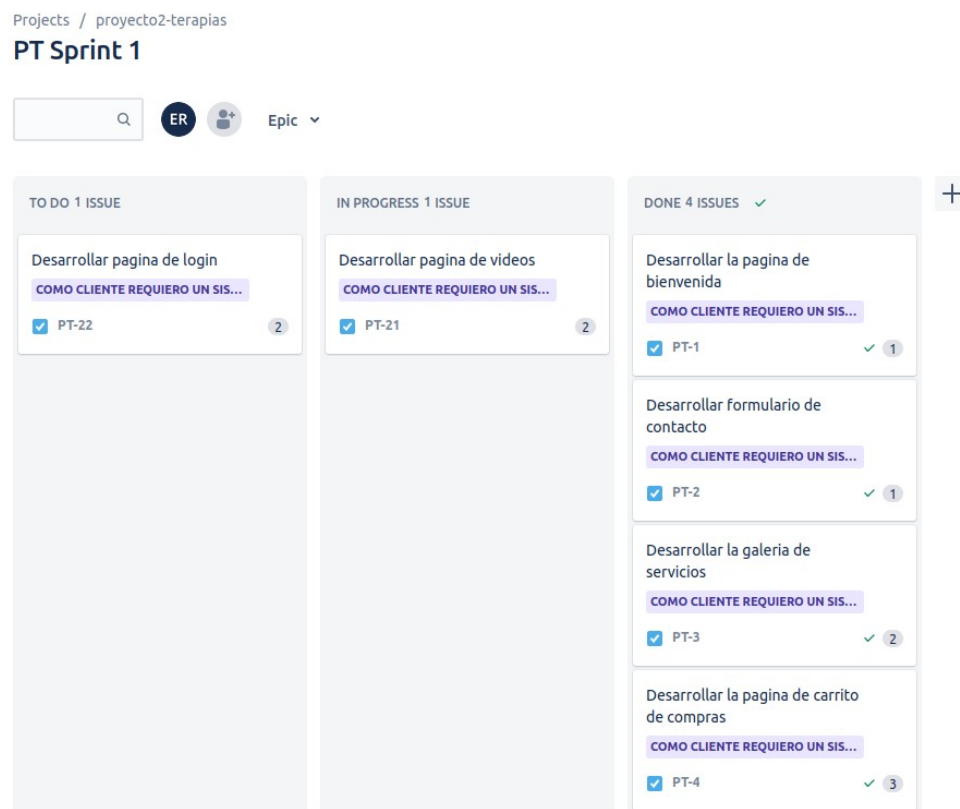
Projects / proyecto2-terapias

PT Sprint 1

ER

Epic

TO DO 1 ISSUE

Desarrollar pagina de login
COMO CLIENTE REQUIERO UN SIS...
PT-22 2

IN PROGRESS 1 ISSUE

Desarrollar pagina de videos
COMO CLIENTE REQUIERO UN SIS...
PT-21 2

DONE 4 ISSUES

Desarrollar la pagina de bienvenida
COMO CLIENTE REQUIERO UN SIS...
PT-1 1

Desarrollar formulario de contacto
COMO CLIENTE REQUIERO UN SIS...
PT-2 1

Desarrollar la galeria de servicios
COMO CLIENTE REQUIERO UN SIS...
PT-3 2

Desarrollar la pagina de carrito de compras
COMO CLIENTE REQUIERO UN SIS...
PT-4 3

+